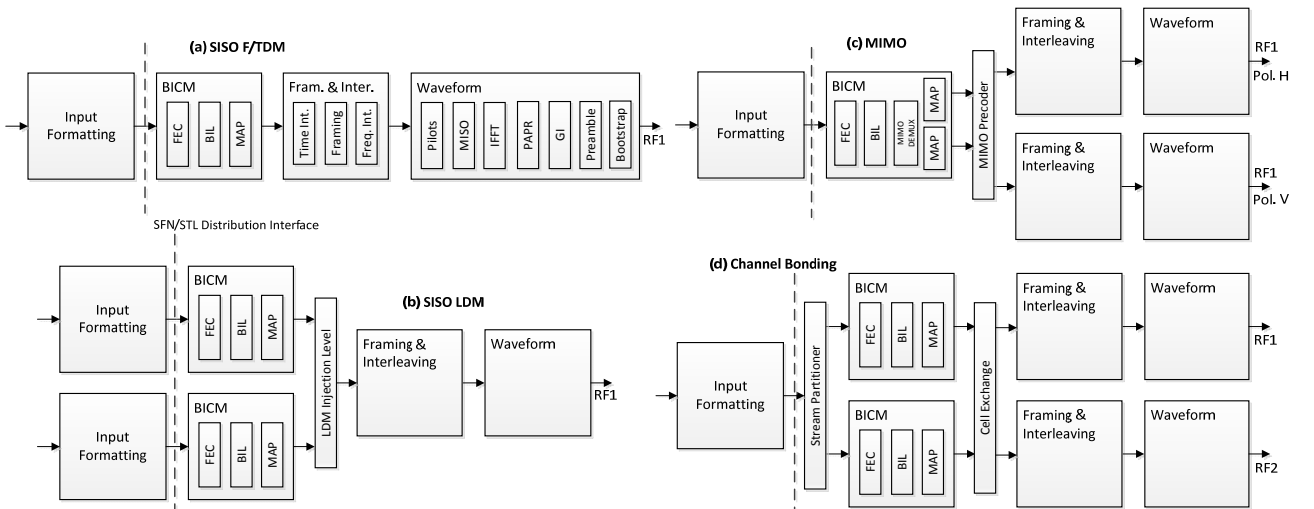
(a) SISO F/TDM

Input Formatting

BICM
FEC
BIL
MAP

Fram. & Inter.
Time Int.
Framing
Freq. Int.

Waveform
Pilots
MISO
IFFT
PAPR
GI
Preamble
Bootstrap

RF1

(c) MIMO

Input Formatting

BICM
FEC
BIL
MIMO DEMUX
MAP
MAP

MIMO Precoder

Framing & Interleaving

Waveform

RF1
Pol. H

Framing & Interleaving

Waveform

RF1
Pol. V

SFN/STL Distribution Interface

Input Formatting

BICM
FEC
BIL
MAP

LDM Injection Level

(b) SISO LDM

Framing & Interleaving

Waveform

RF1

Input Formatting

BICM
FEC
BIL
MAP

(d) Channel Bonding

Input Formatting

Stream Partitioner

BICM
FEC
BIL
MAP

Cell Exchange

Framing & Interleaving

Waveform

RF1

BICM
FEC
BIL
MAP

Framing & Interleaving

Waveform

RF2